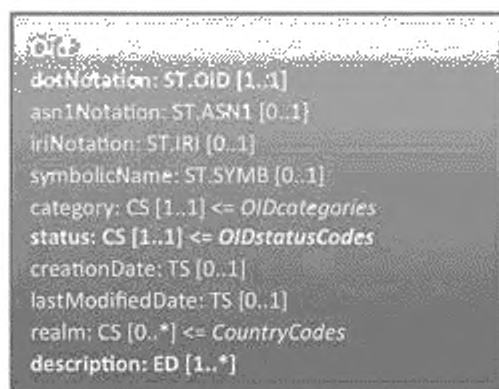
OID
dotNotation: ST.OID [1..1]
asn1Notation: ST.ASN1 [0..1]
iriNotation: ST.IRI [0..1]
symbolicName: ST.SYMB [0..1]
category: CS [1..1] <= OIDcategories
status: CS [1..1] <= OIDstatusCodes
creationDate: TS [0..1]
lastModifiedDate: TS [0..1]
realm: CS [0..*] <= CountryCodes
description: ED [1..*]